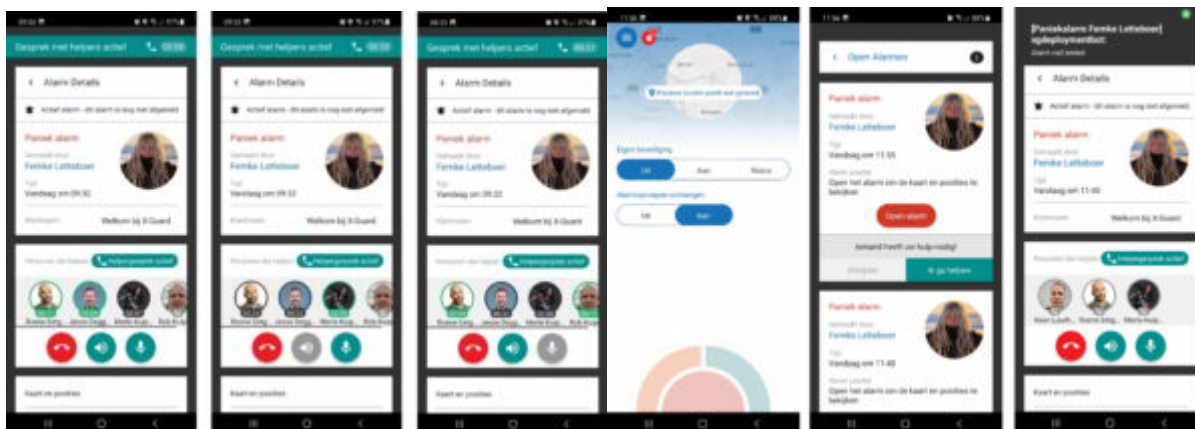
Gesprek met helpers actief 00:09

Alarm Details

Actief alarm - dit alarm is nog niet afgemeld

Paniek alarm
Gemaakt door
Femke Latteboer
Tijd
Vandaag om 09:32
Klantnaam Welkom bij X-Guard

Personen die helpen Helpergesprek actief

Kaart en posities

Gesprek met helpers actief 00:09

Alarm Details

Actief alarm - dit alarm is nog niet afgemeld

Paniek alarm
Gemaakt door
Femke Latteboer
Tijd
Vandaag om 09:33
Klantnaam Welkom bij X-Guard

Personen die helpen Helpergesprek actief

Kaart en posities

Gesprek met helpers actief 00:13

Alarm Details

Actief alarm - dit alarm is nog niet afgemeld

Paniek alarm
Gemaakt door
Femke Latteboer
Tijd
Vandaag om 09:33
Klantnaam Welkom bij X-Guard

Personen die helpen Helpergesprek actief

Kaart en posities

Eigen beveiliging
Uit Aan Status

Aan

Open Alarmen

Paniek alarm
Gemaakt door
Femke Latteboer
Tijd
Vandaag om 11:55
Open het alarm om de kaart en posities te bekijken
Open alarm

Iemand heeft uw hulp nodig!
Ik ga helpen

Paniek alarm
Gemaakt door
Femke Latteboer
Tijd
Vandaag om 11:40
Open het alarm om de kaart en posities te bekijken

[Paniekalarm Femke Latteboer] opgedeployment:

Alarm Details

Actief alarm - dit alarm is nog niet afgemeld

Paniek alarm
Gemaakt door
Femke Latteboer
Tijd
Vandaag om 11:40
Klantnaam Welkom bij X-Guard

Personen die helpen Helpergesprek actief

Kaart en posities